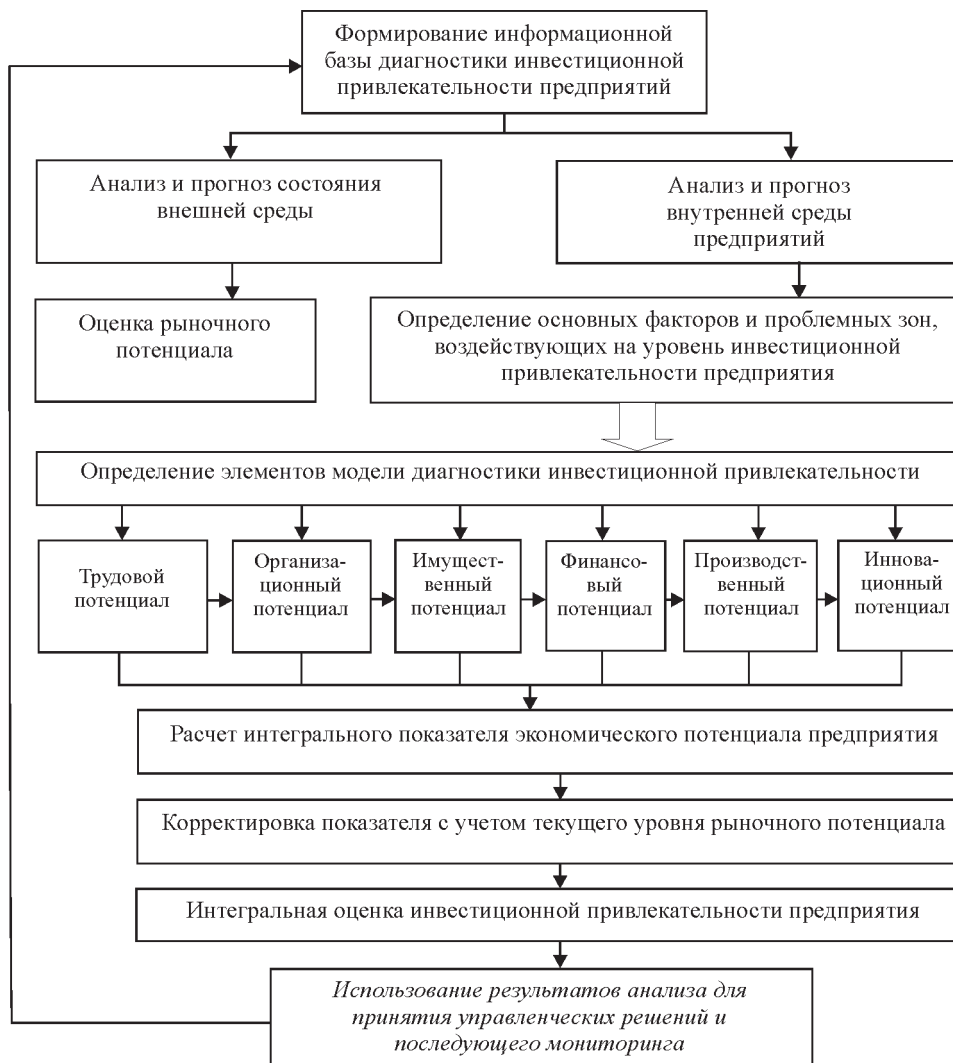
Формирование информационной базы диагностики инвестиционной привлекательности предприятий

Анализ и прогноз состояния внешней среды

Анализ и прогноз внутренней среды предприятий

Оценка рыночного потенциала

Определение основных факторов и проблемных зон, воздействующих на уровень инвестиционной привлекательности предприятия

Определение элементов модели диагностики инвестиционной привлекательности

Трудовой потенциал

Организационный потенциал

Имущественный потенциал

Финансовый потенциал

Производственный потенциал

Инновационный потенциал

Расчет интегрального показателя экономического потенциала предприятия

Корректировка показателя с учетом текущего уровня рыночного потенциала

Интегральная оценка инвестиционной привлекательности предприятия

Использование результатов анализа для принятия управленческих решений и последующего мониторинга